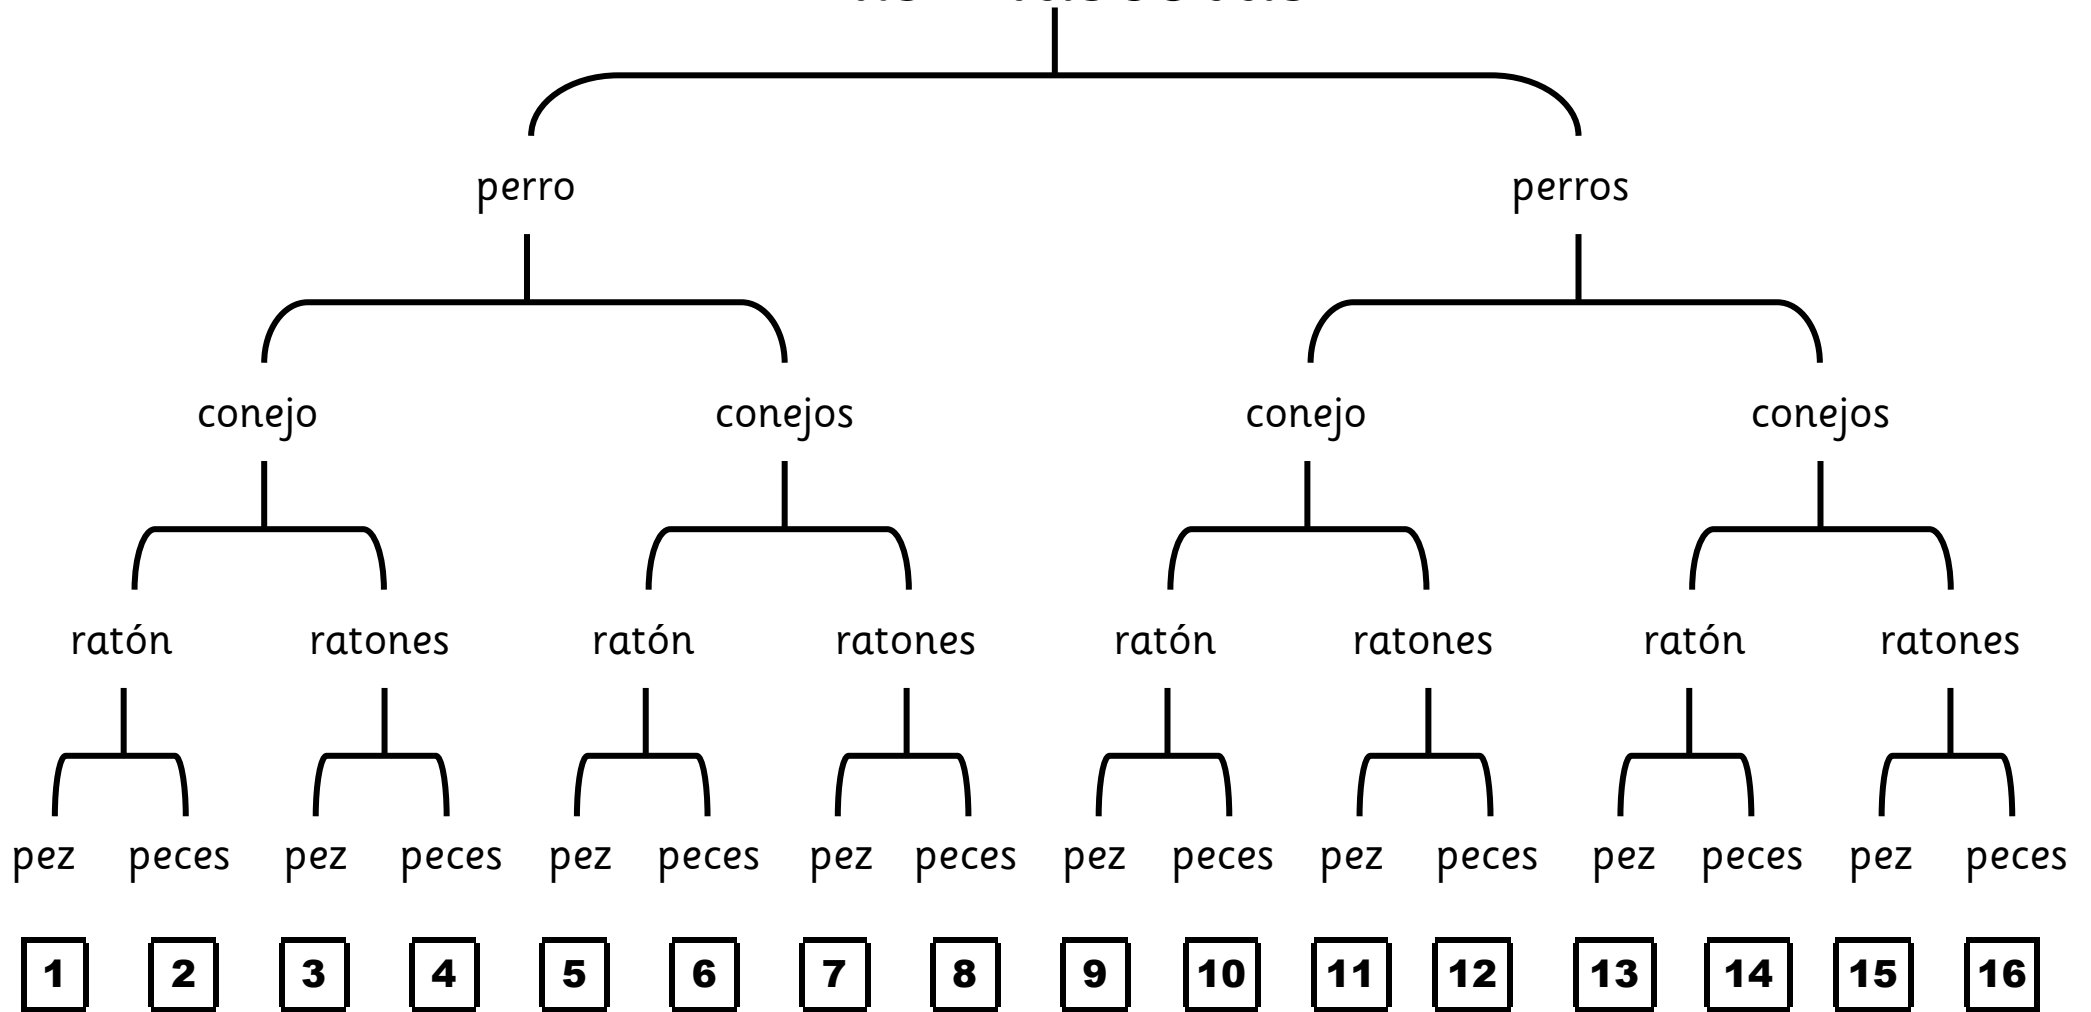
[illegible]

perro perros

conejo conejos conejo conejos

ratón ratones ratón ratones ratón ratones ratón ratones

pez peces pez peces pez peces pez peces pez peces pez peces pez peces pez peces

1 2 3 4 5 6 7 8 9 10 11 12 13 14 15 16